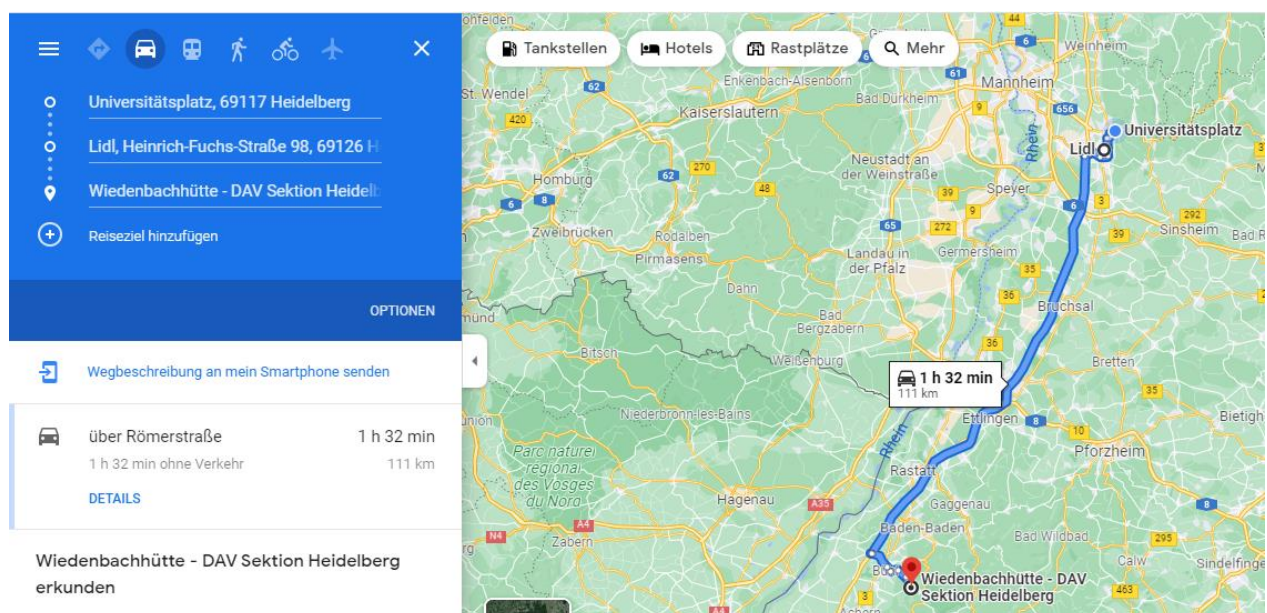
Universitätsplatz, 69117 Heidelberg

Lidl, Heinrich-Fuchs-Straße 98, 69126 H

Wiedenbachhütte - DAV Sektion Heidelb

Reiseziel hinzufügen

OPTIONEN

Wegbeschreibung an mein Smartphone senden

über Römerstraße 1 h 32 min

1 h 32 min ohne Verkehr 111 km

DETAILS

Wiedenbachhütte - DAV Sektion Heidelberg erkunden

Tankstellen Hotels Rastplätze Mehr

ohfelden 44 6 Weinheim St. Wendel 62 Enkenbach-Alsenborn 61 Mannheim 420 Kaiserslautern Bad Dürkheim 656 Universitätsplatz Rhein Lidl 270 Neustadt an der Weinstraße 3 Homburg 62 48 Speyer 6 8 39 9 6 3 292 Zweibrücken Rodalben 65 272 Landau in der Pfalz Germersheim 39 Sinsheim Bad R Pirmasens 35 Dahn 36 Bruchsal Bad Bergzabern mund 36 Bitsch Weißenburg Bretten 1 h 32 min 111 km 35 Niederbronn-les-Bains Ettlingen 8 Bietigh union 10 Parc naturel régional des Vosges du Nord Rhein Rastatt Pforzheim Hagenau A35 Gaggenau 8 A4 N4 Zabern Baden-Baden Bad Wildbad 295 Calw Sindelfinge Bühl Wiedenbachhütte - DAV Sektion Heidelberg 463 A4 Achern